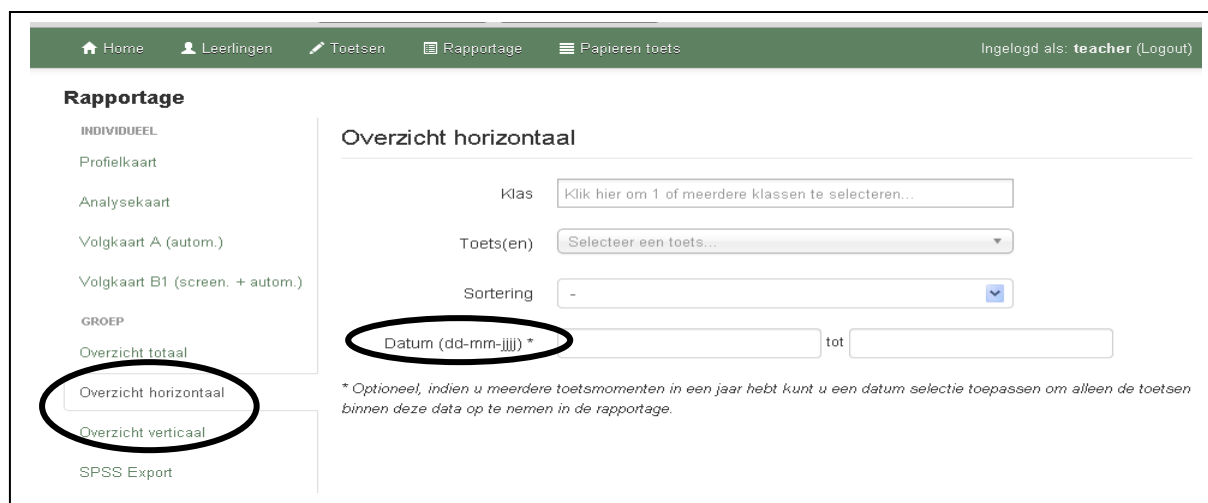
Home Leerlingen Toetsen Rapportage Papieren toets

Ingelogd als: **teacher** (Logout)

Rapportage

INDIVIDUEEL

Profielkaart

Analysekaart

Volgkaart A (autom.)

Volgkaart B1 (screen. + autom.)

GROEP

Overzicht totaal

Overzicht horizontaal

Overzicht verticaal

SPSS Export

Overzicht horizontaal

Klas | Klik hier om 1 of meerdere klassen te selecteren...

Toets(en) | Selecteer een toets...

Sortering | -

Datum (dd-mm-jjjj) * | tot

* Optioneel, indien u meerdere toetsmomenten in een jaar hebt kunt u een datum selectie toepassen om alleen de toetsen binnen deze data op te nemen in de rapportage.